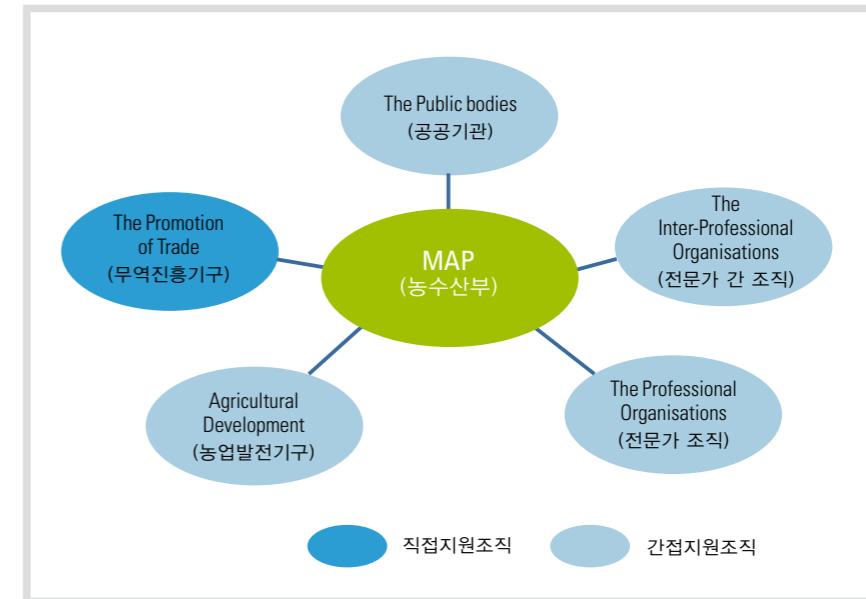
The Public bodies
(공공기관)

The Promotion of Trade
(무역진흥기구)

MAP
(농수산부)

The Inter-Professional Organisations
(전문가 간 조직)

Agricultural Development
(농업발전기구)

The Professional Organisations
(전문가 조직)

직접지원조직

간접지원조직